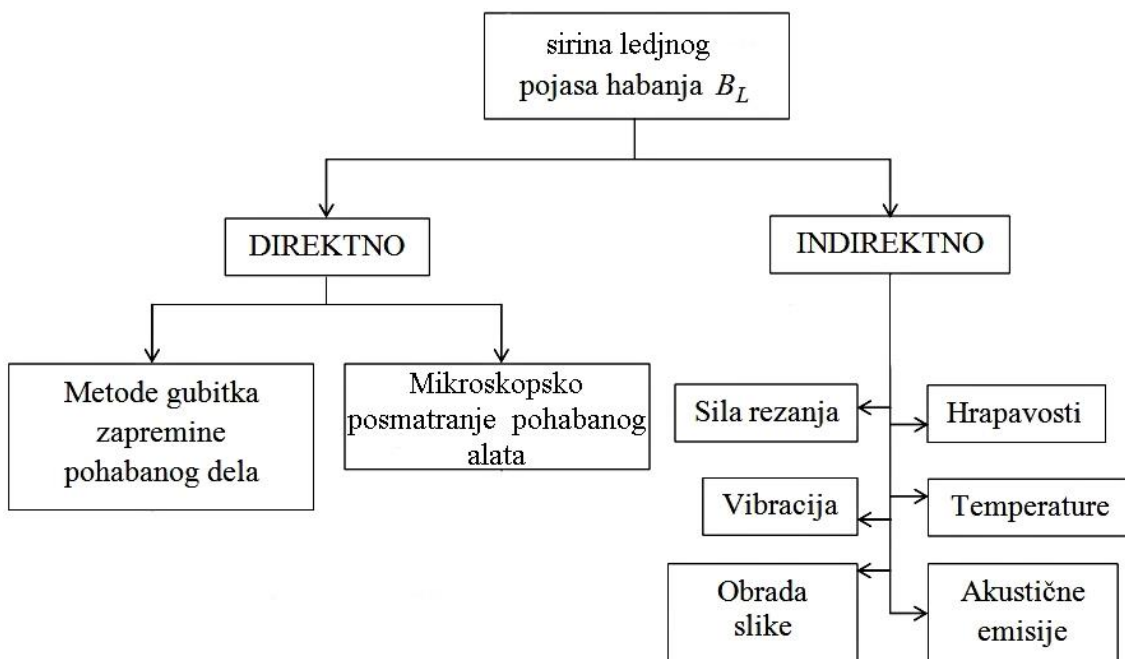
sirina ledjnog pojasa habanja $B_L$

DIREKTNO

INDIREKTNO

Metode gubitka zapremine pohabanog dela

Mikroskopsko posmatranje pohabanog alata

Sila rezanja

Hrapavosti

Vibracija

Temperature

Obrada slike

Akustične emisije